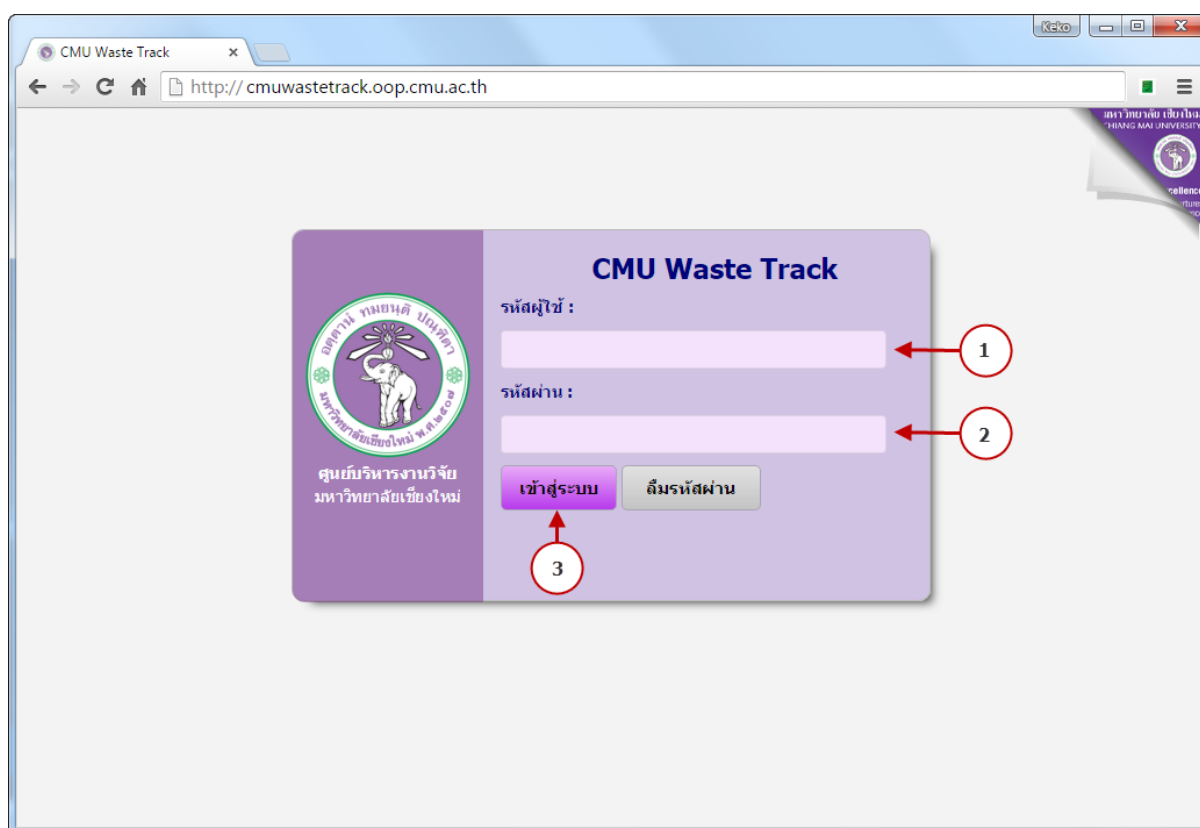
Keko

CMU Waste Track ×

http:// cmuwastetrack.oop.cmu.ac.th

มหาวิทยาลัย เชียงใหม่
CHIANG MAI UNIVERSITY

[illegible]cellence

CMU Waste Track

รหัสผู้ใช้ :

1

รหัสผ่าน :

2

อตฺตานํ ทมยนฺติ ปณฺฑิตา
มหาวิทยาลัยเชียงใหม่ พ.ศ.๒๕๐๗

ศูนย์บริหารงานวิจัย
มหาวิทยาลัยเชียงใหม่

เข้าสู่ระบบ

ลืมรหัสผ่าน

3